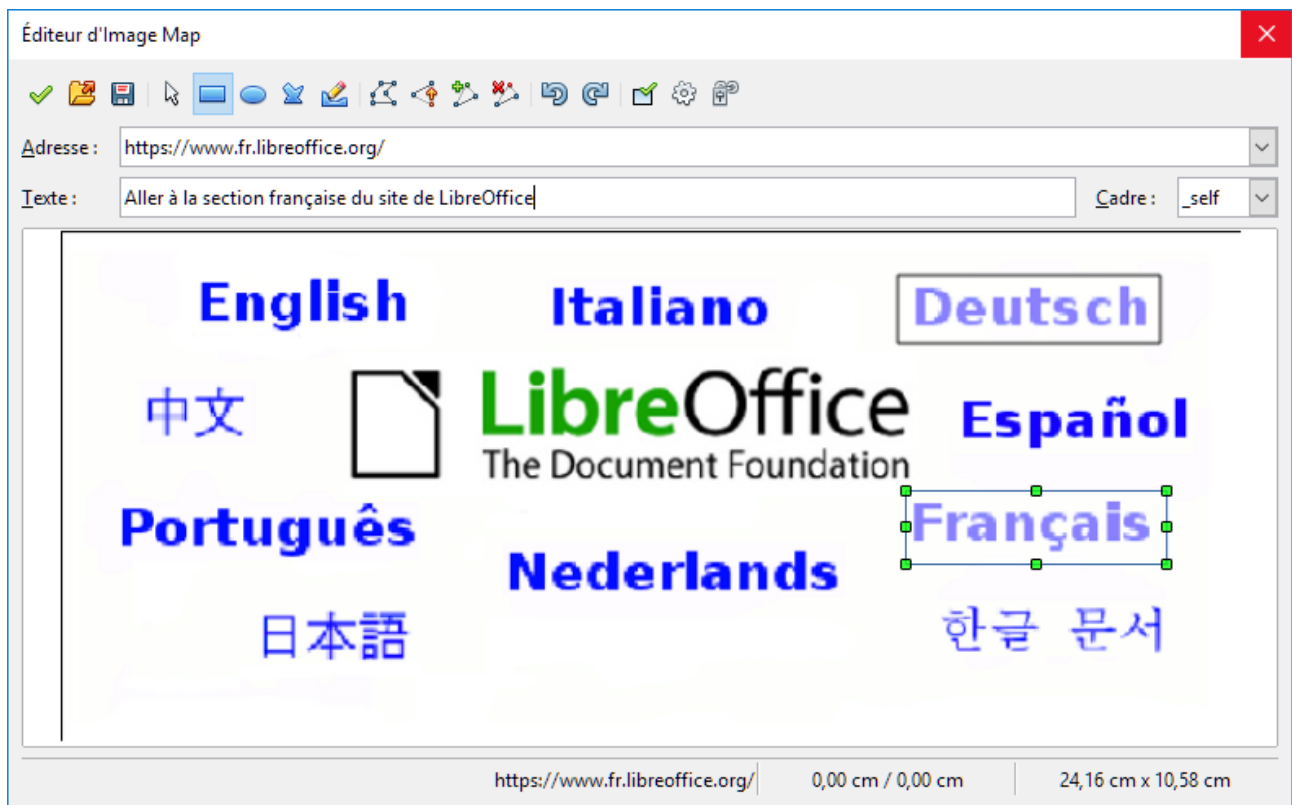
Éditeur d'Image Map

Adresse : https://www.fr.libreoffice.org/

Texte : Aller à la section française du site de LibreOffice

Cadre : _self

English
Italiano
Deutsch
中文
LibreOffice
The Document Foundation
Español
Português
Français
Nederlands
日本語
한글 문서

https://www.fr.libreoffice.org/
0,00 cm / 0,00 cm
24,16 cm x 10,58 cm